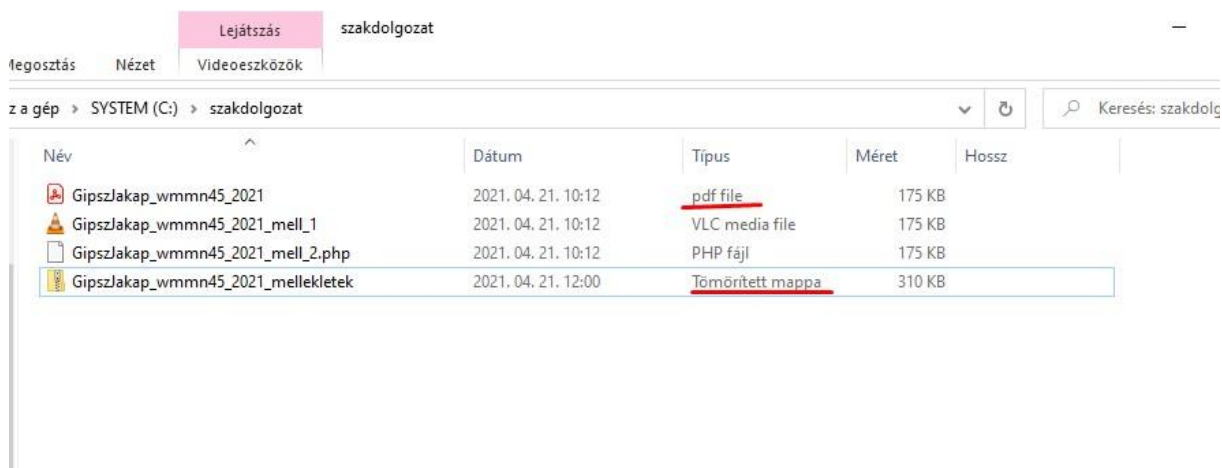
Lejátszás szakdolgozat

legosztás Nézet Videoeszközök

z a gép > SYSTEM (C:) > szakdolgozat

Keresés: szakdolg

| Név | Dátum | Típus | Méret | Hossz |
|---|---|---|---|---|
| GipszJakap_wmmn45_2021 | 2021. 04. 21. 10:12 | pdf file | 175 KB | |
| GipszJakap_wmmn45_2021_mell_1 | 2021. 04. 21. 10:12 | VLC media file | 175 KB | |
| GipszJakap_wmmn45_2021_mell_2.php | 2021. 04. 21. 10:12 | PHP fájl | 175 KB | |
| GipszJakap_wmmn45_2021_mellekletek | 2021. 04. 21. 12:00 | Tömörített mappa | 310 KB | |